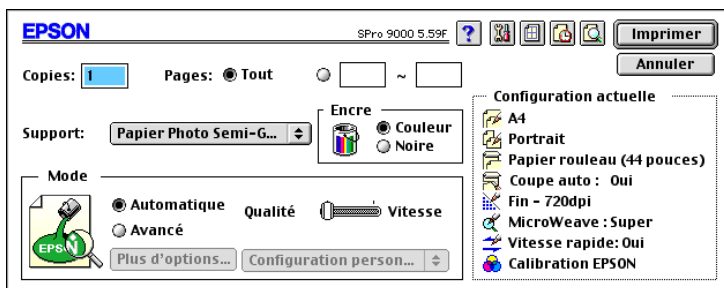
EPSON

SPro 9000 5.59F

?

Imprimer

Annuler

Copies: 1

Pages: Tout

~

Encre

Couleur

Noire

Support: Papier Photo Semi-G...

Mode

Automatique

Avancé

Qualité

Vitesse

Plus d'options...

Configuration person...

EPSON

Configuration actuelle

A4

Portrait

Papier rouleau (44 pouces)

Coupe auto : Oui

Fin - 720dpi

MicroWeave : Super

Vitesse rapide: Oui

Calibration EPSON